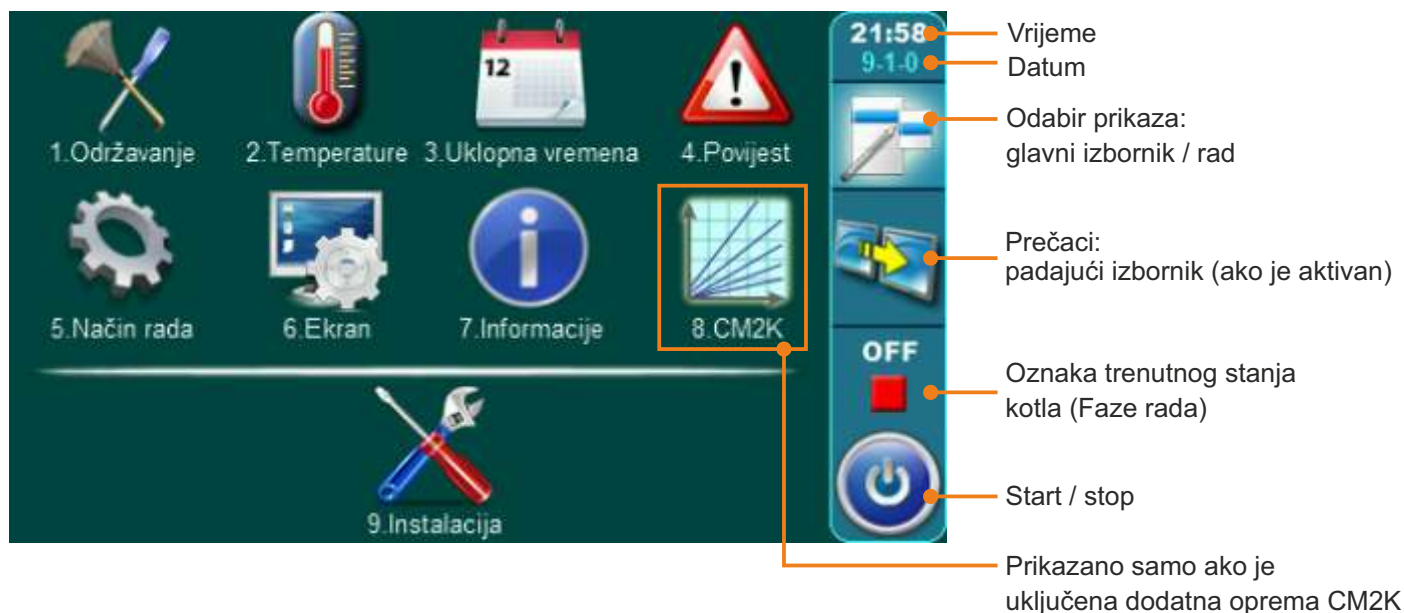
12

1.Održavanje
2.Temperature
3.Uklopna vremena
4.Povijest
5.Način rada
6.Ekran
7.Informacije
8.CM2K
9.Instalacija

21:58
9-1-0
OFF

Vrijeme
Datum
Odabir prikaza: glavni izbornik / rad
Prečaci: padajući izbornik (ako je aktivan)
Oznaka trenutnog stanja kotla (Faze rada)
Start / stop
Prikazano samo ako je uključena dodatna oprema CM2K